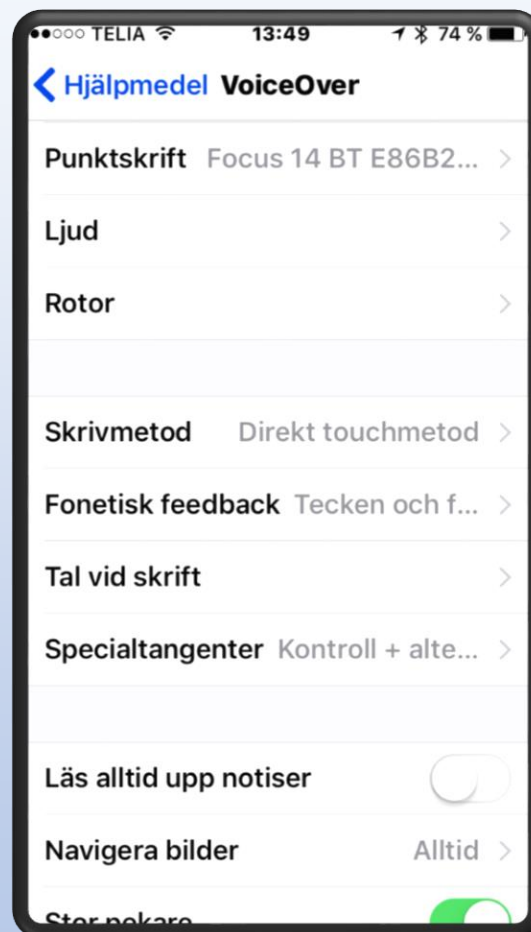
●●○○○ TELIA 13:49 74 %

Hjälpmedel VoiceOver

Punktskrift Focus 14 BT E86B2...

Ljud

Rotor

Skrivmetod Direkt touchmetod

Fonetisk feedback Tecken och f...

Tal vid skrift

Specialtangenter Kontroll + alte...

Läs alltid upp notiser

Navigera bilder Alltid

Stor pekare